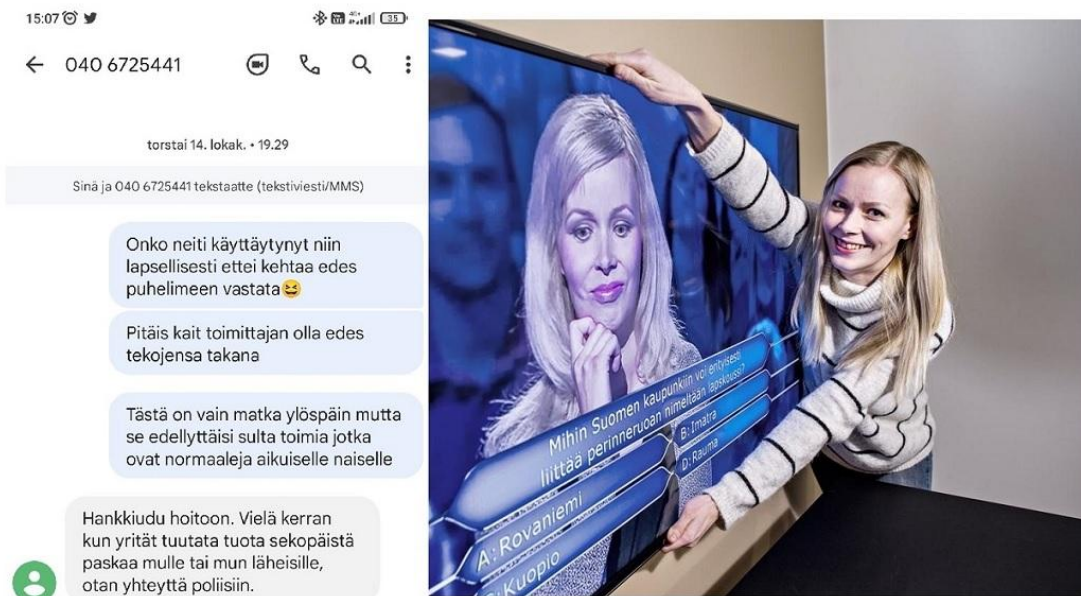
15:07

35

040 6725441

torstai 14. lokak. • 19.29

Sinä ja 040 6725441 tekstaatte (tekstiviesti/MMS)

Onko neiti käyttäytynyt niin lapsellisesti ettei kehtaa edes puhelimeen vastata😆

Pitäis kait toimittajan olla edes tekojensa takana

Tästä on vain matka ylöspäin mutta se edellyttäisi sulta toimia jotka ovat normaaleja aikuiselle naiselle

Hankkiudu hoitoon. Vielä kerran kun yrität tuutata tuota sekopäistä paskaa mulle tai mun läheisille, otan yhteyttä poliisiin.

Mihin Suomen kaupunkiin voi erityisesti liittää perinneruoan nimeltään lapskoussi?

A: Rovaniemi

B: Imatra

C: Kuopio

D: Rauma